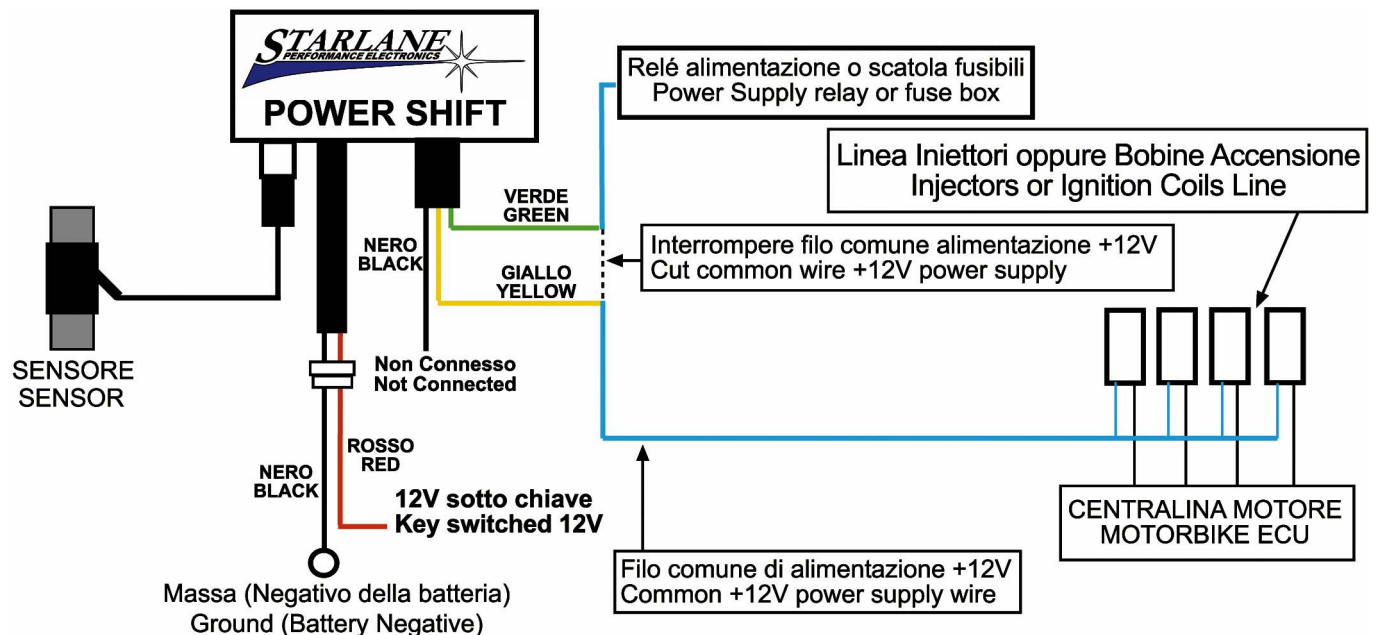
STARLANE
PERFORMANCE ELECTRONICS

POWER SHIFT

Relé alimentazione o scatola fusibili
Power Supply relay or fuse box

Linea Iniettori oppure Bobine Accensione
Injectors or Ignition Coils Line

VERDE
GREEN

NERO
BLACK

Interrompere filo comune alimentazione +12V
Cut common wire +12V power supply

GIALLO
YELLOW

SENSORE
SENSOR

Non Connesso
Not Connected

ROSSO
RED

NERO
BLACK

12V sotto chiave
Key switched 12V

CENTRALINA MOTORE
MOTORBIKE ECU

Filo comune di alimentazione +12V
Common +12V power supply wire

Massa (Negativo della batteria)
Ground (Battery Negative)